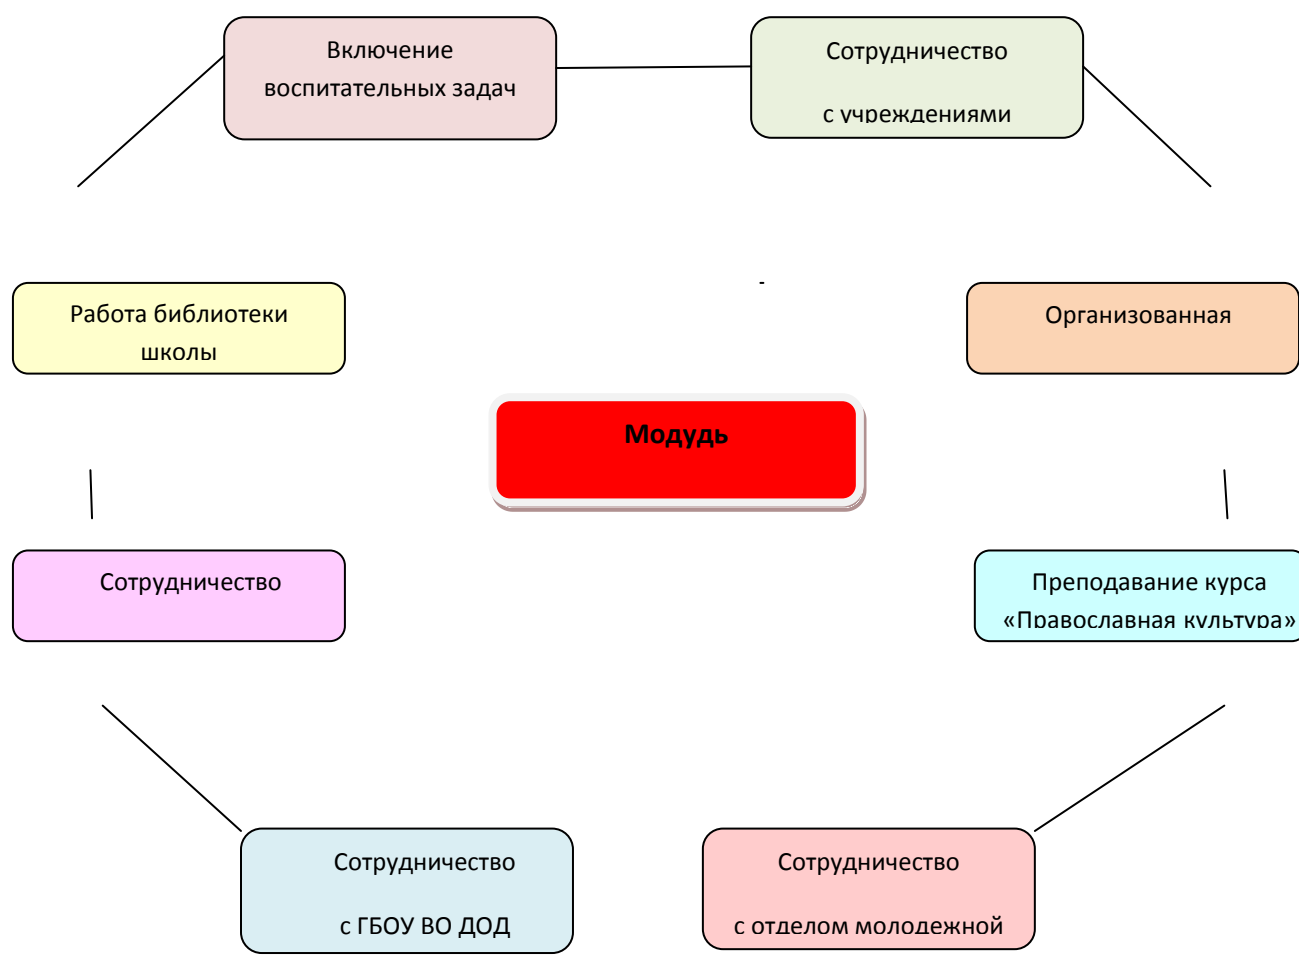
Включение воспитательных задач

Сотрудничество

с учреждениями

Работа библиотеки школы

Организованная

Модудь

Сотрудничество

Преподавание курса «Православная культура»

Сотрудничество

с ГБОУ ВО ДОД

Сотрудничество

с отделом молодежной